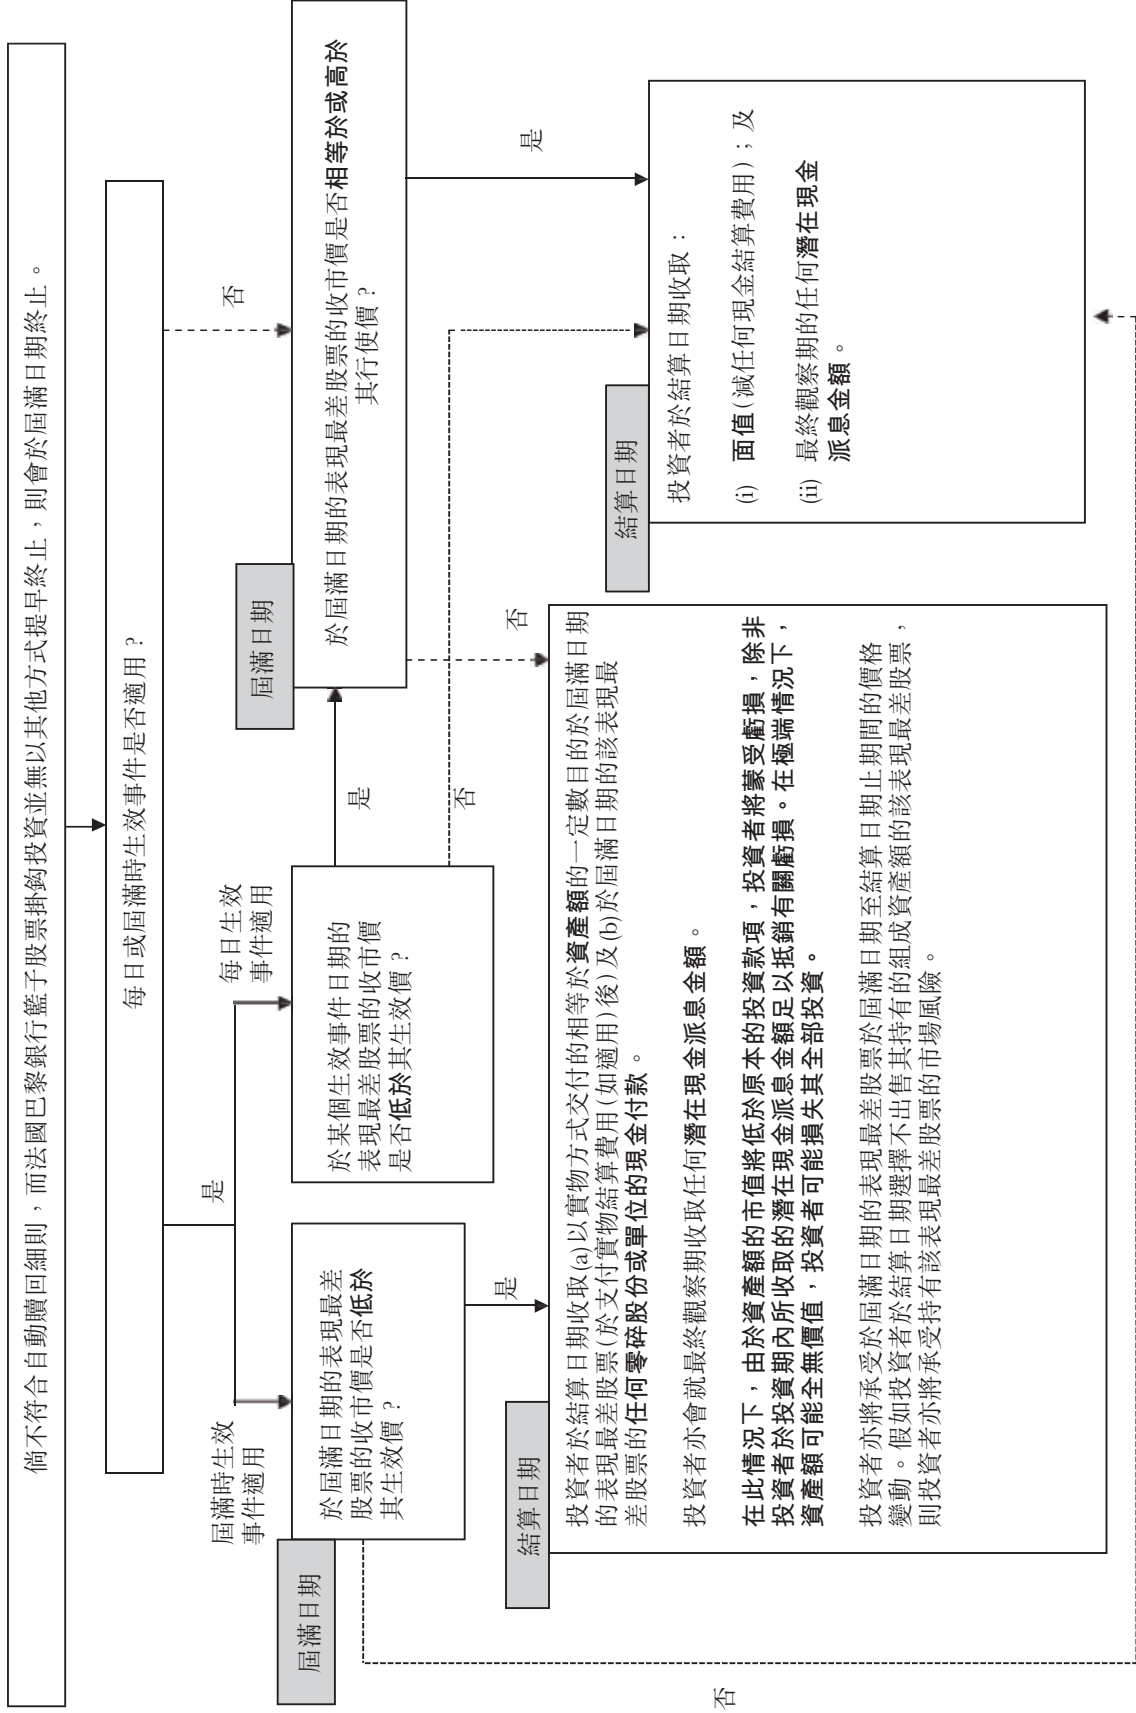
倘不符合自動贖回細則，而法國巴黎銀行籃子股票掛鈎投資並無以其他方式提早終止，則會於屆滿日期終止。

每日或屆滿時生效事件是否適用？

是

屆滿時生效事件適用

每日生效事件適用

屆滿日期

於屆滿日期的表現最差股票的收市價是否低於其生效價？

於某個生效事件日期的表現最差股票的收市價是否低於其生效價？

是

否

是

否

屆滿日期

於屆滿日期的表現最差股票的收市價是否相等於或高於其行使價？

是

否

否

結算日期

投資者於結算日期收取：

(i) 面值(減任何現金結算費用)；及

(ii) 最終觀察期的任何潛在現金派息金額。

結算日期

投資者於結算日期收取(a)以實物方式交付的相等於資產額的一定數目的於屆滿日期的表現最差股票(於支付實物結算費用(如適用)後)及(b)於屆滿日期的該表現最差股票的任何零碎股份或單位的現金付款。

投資者亦會就最終觀察期收取任何潛在現金派息金額。

在此情況下，由於資產額的市值將低於原本的投資款項，投資者將蒙受虧損，除非投資者於投資期內所收取的潛在現金派息金額足以抵銷有關虧損。在極端情況下，資產額可能全無價值，投資者可能損失其全部投資。

投資者亦將承受於屆滿日期的表現最差股票於屆滿日期至結算日期止期間的價格變動。假如投資者於結算日期選擇不出售其持有的組成資產額的該表現最差股票，則投資者亦將承受持有該表現最差股票的市場風險。

否